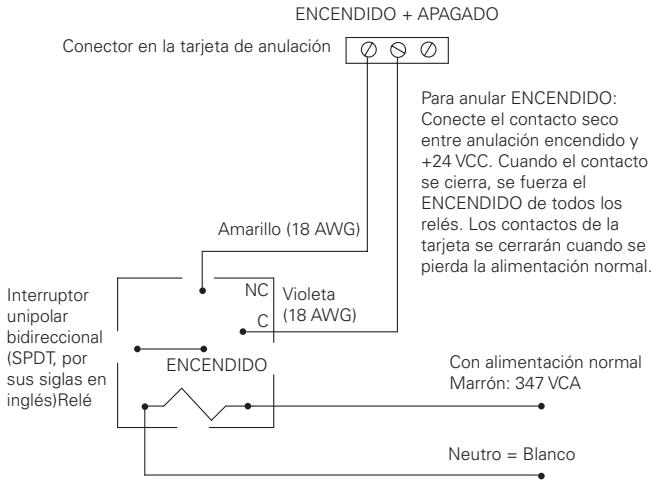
ENCENDIDO + APAGADO

Conector en la tarjeta de anulación

Para anular ENCENDIDO: Conecte el contacto seco entre anulación encendido y +24 VCC. Cuando el contacto se cierra, se fuerza el ENCENDIDO de todos los relés. Los contactos de la tarjeta se cerrarán cuando se pierda la alimentación normal.

Amarillo (18 AWG)

NC

Violeta (18 AWG)

C

Interruptor unipolar bidireccional (SPDT, por sus siglas en inglés)Relé

ENCENDIDO

Con alimentación normal
Marrón: 347 VCA

Neutro = Blanco